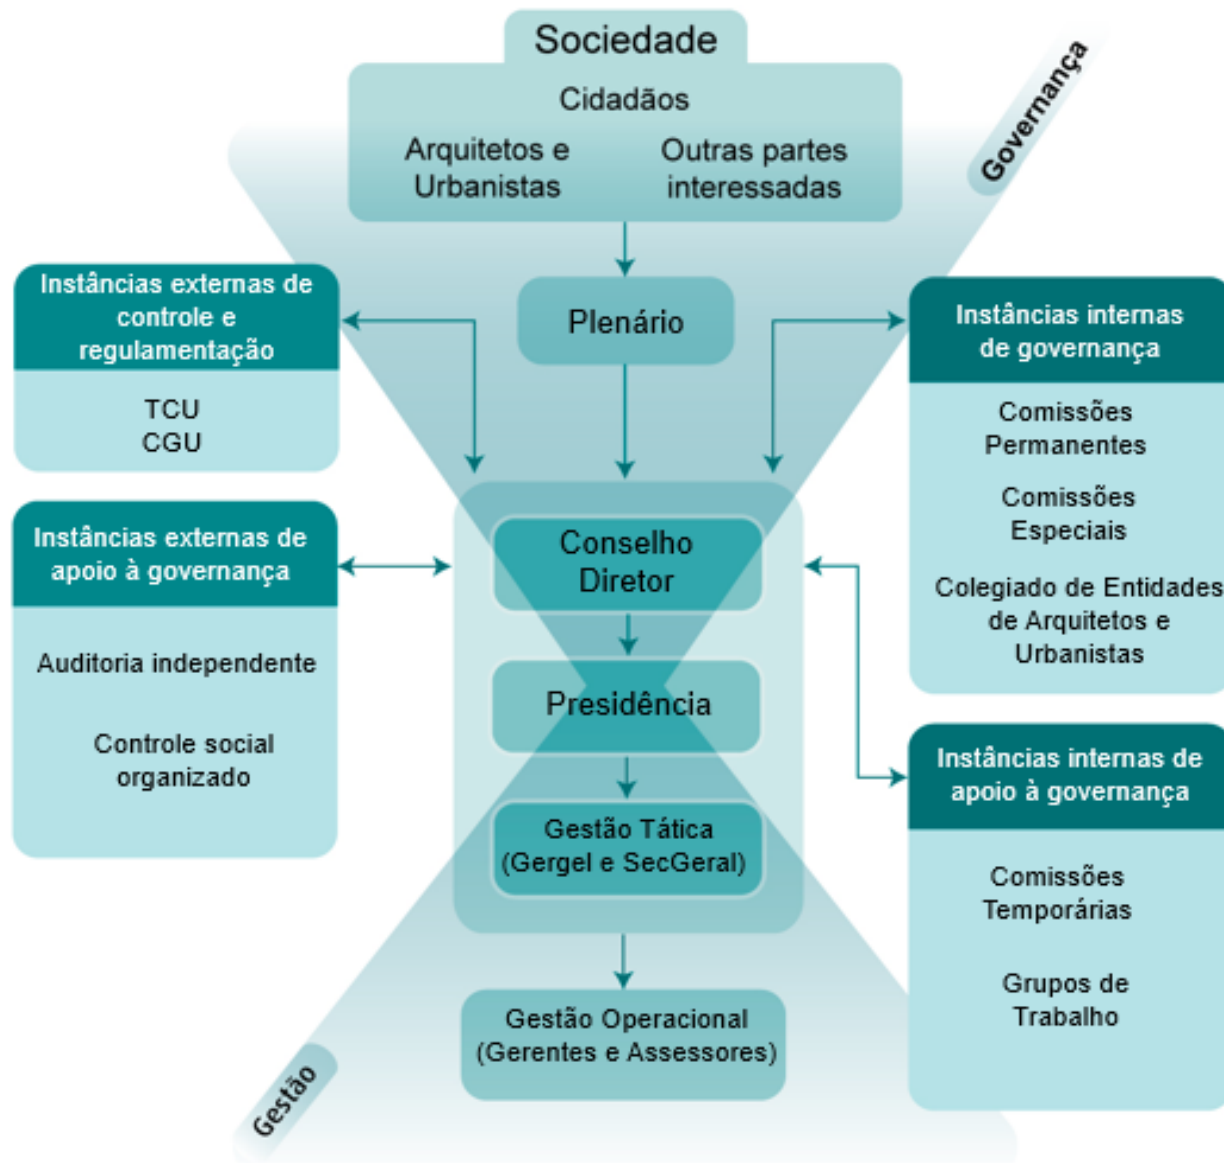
Sociedade

Cidadãos

Arquitetos e Urbanistas

Outras partes interessadas

Governança

Instâncias externas de controle e regulamentação

TCU
CGU

Plenário

Instâncias internas de governança

Comissões Permanentes

Comissões Especiais

Colegiado de Entidades de Arquitetos e Urbanistas

Instâncias externas de apoio à governança

Auditoria independente

Controle social organizado

Conselho Diretor

Presidência

Gestão Tática (Gergel e SecGeral)

Instâncias internas de apoio à governança

Comissões Temporárias

Grupos de Trabalho

Gestão Operacional (Gerentes e Assessores)

Gestão